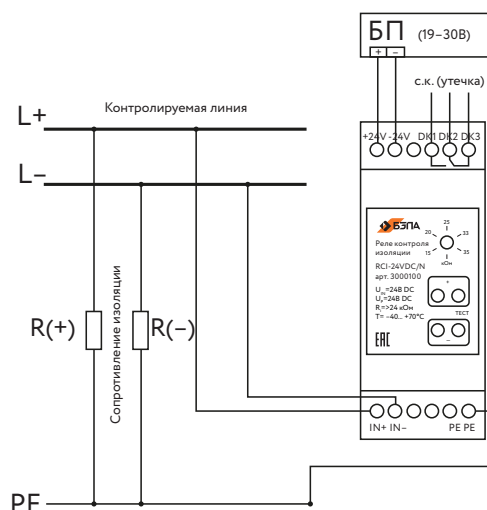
БП (19–30В)

+ –

с.к. (утечка)

L+

Контролируемая линия

L–

+24V -24V DK1 DK2 DK3

БЭПА

Реле контроля изоляции

25
20 33
15 35
кОм

RCI-24VDC/N
арт. 3000100

+

$U_{п}$=24В DC
$U_{л}$=24В DC
$R_{у}$=>24 кОм
T= -40... +70°C

ТЕСТ

–

ЕАС

R(+)

Сопротивление изоляции

R(–)

IN+ IN– PE PE

PE